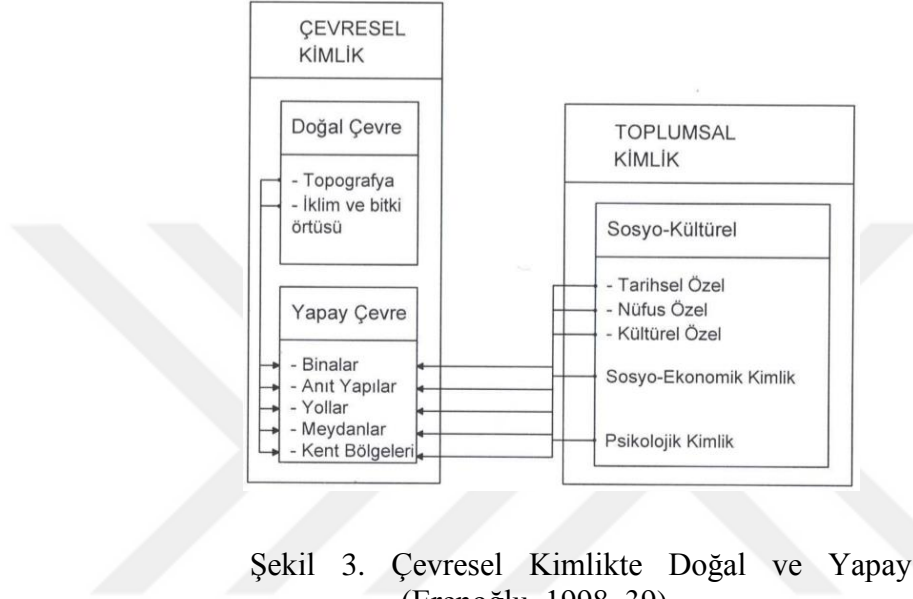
ÇEVRESEL KİMLİK

Doğal Çevre

- Topografya
- İklim ve bitki örtüsü

Yapay Çevre

- Binalar
- Anıt Yapılar
- Yollar
- Meydanlar
- Kent Bölgeleri

TOPLUMSAL KİMLİK

Sosyo-Kültürel

- Tarihsel Özel
- Nüfus Özel
- Kültürel Özel

Sosyo-Ekonomik Kimlik

Psikolojik Kimlik

Şekil 3. Çevresel Kimlikte Doğal ve Yapay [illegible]
(Eranoğlu, 1998, 39)